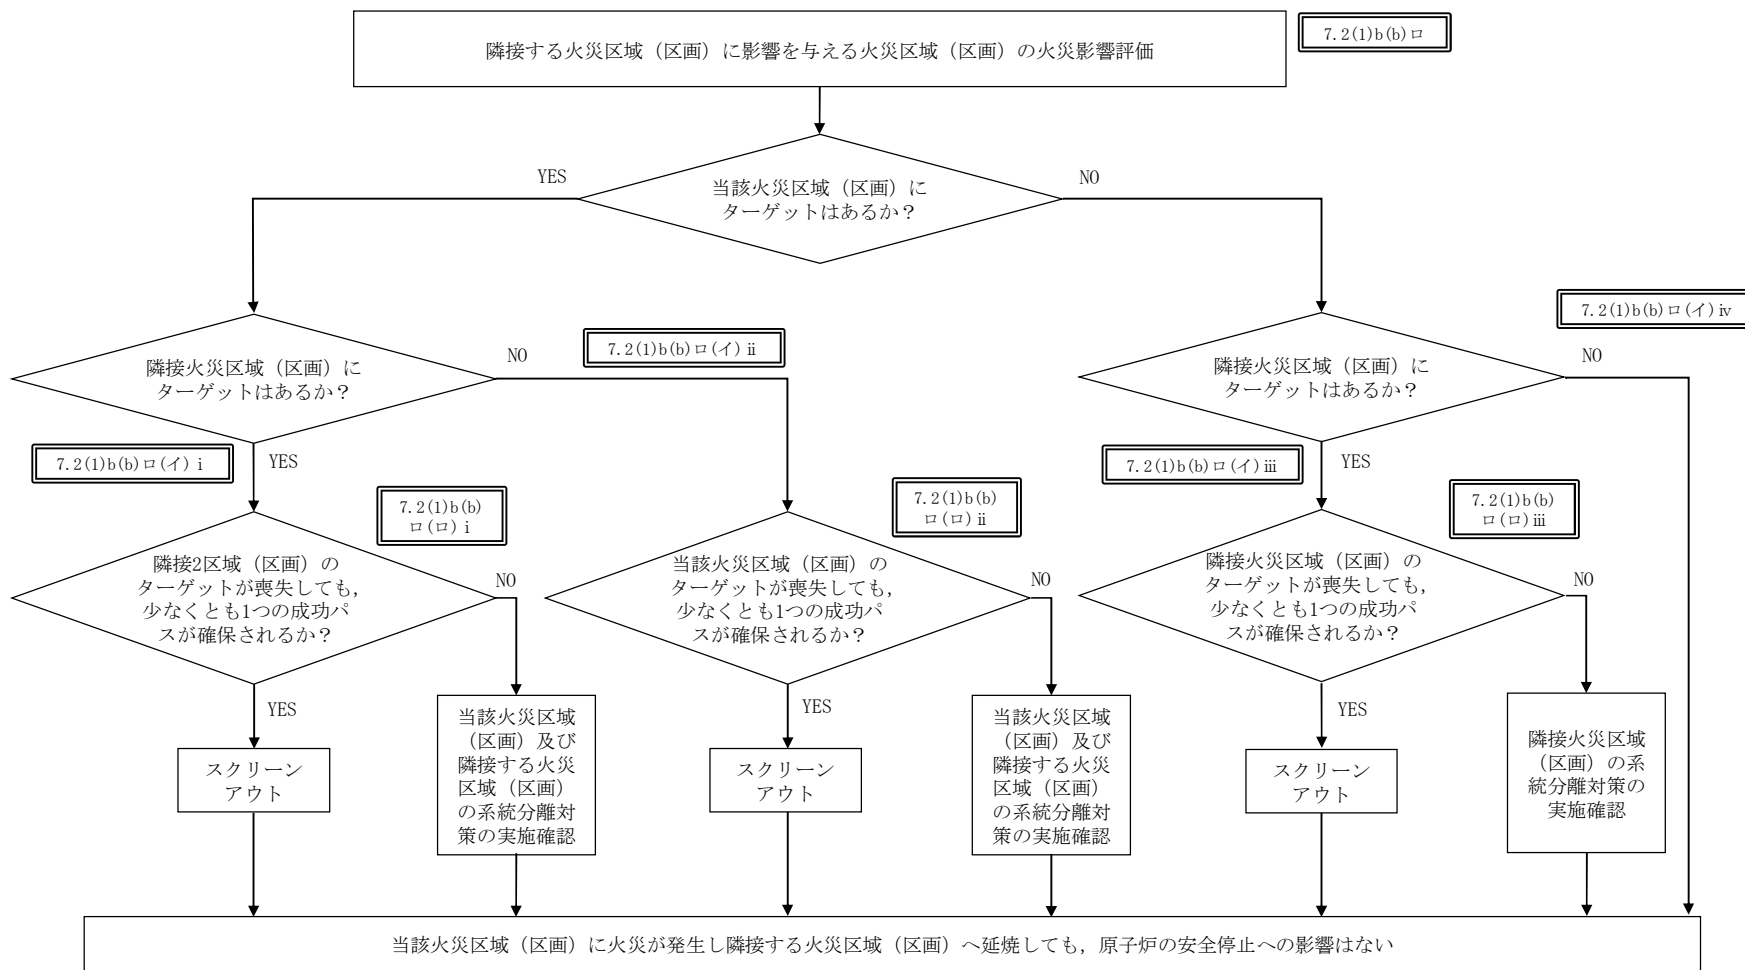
隣接する火災区域（区画）に影響を与える火災区域（区画）の火災影響評価

7.2(1)b(b)ロ

YES

当該火災区域（区画）にターゲットはあるか？

NO

7.2(1)b(b)ロ(イ)ⅳ

隣接火災区域（区画）にターゲットはあるか？

NO

7.2(1)b(b)ロ(イ)ⅱ

隣接火災区域（区画）にターゲットはあるか？

NO

7.2(1)b(b)ロ(イ)ⅰ

YES

7.2(1)b(b)ロ(イ)ⅲ

YES

7.2(1)b(b) ロ(ロ)ⅰ

7.2(1)b(b) ロ(ロ)ⅱ

7.2(1)b(b) ロ(ロ)ⅲ

隣接2区域（区画）のターゲットが喪失しても，少なくとも1つの成功パスが確保されるか？

NO

当該火災区域（区画）のターゲットが喪失しても，少なくとも1つの成功パスが確保されるか？

NO

隣接火災区域（区画）のターゲットが喪失しても，少なくとも1つの成功パスが確保されるか？

NO

YES

スクリーンアウト

当該火災区域（区画）及び隣接する火災区域（区画）の系統分離対策の実施確認

YES

スクリーンアウト

当該火災区域（区画）及び隣接する火災区域（区画）の系統分離対策の実施確認

YES

スクリーンアウト

隣接火災区域（区画）の系統分離対策の実施確認

当該火災区域（区画）に火災が発生し隣接する火災区域（区画）へ延焼しても，原子炉の安全停止への影響はない